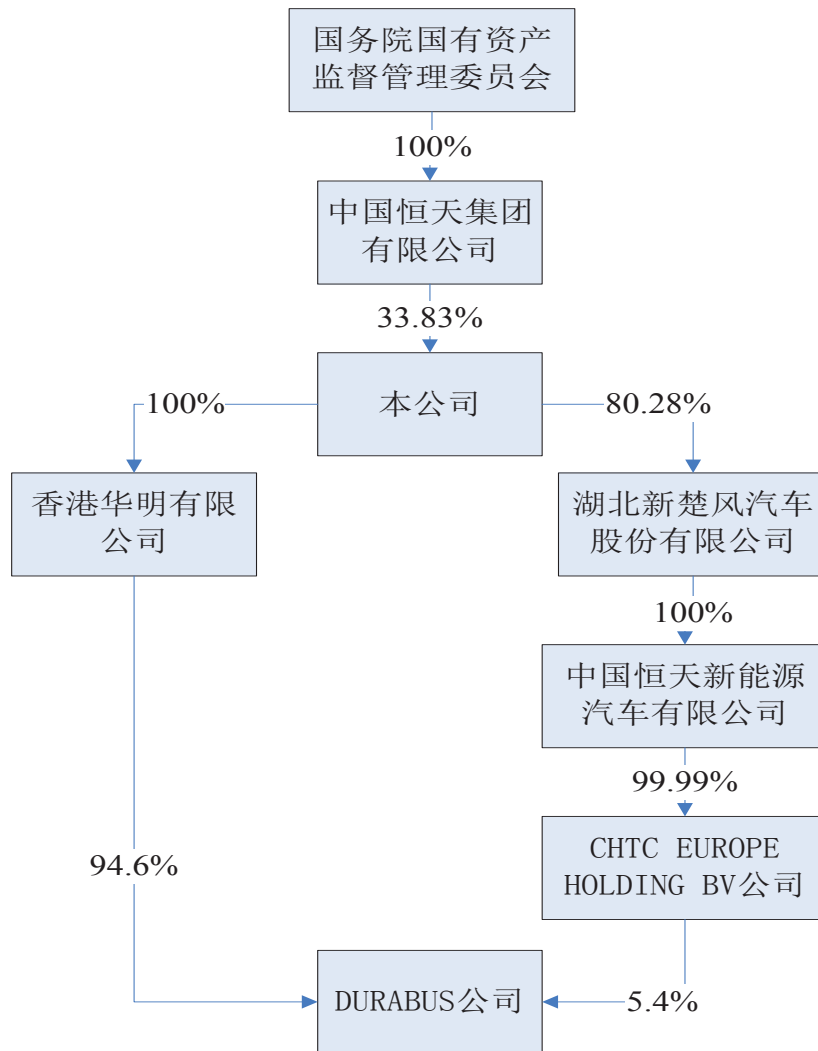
国务院国有资产监督管理委员会

100%

中国恒天集团有限公司

33.83%

本公司

100%

80.28%

香港华明有限公司

湖北新楚风汽车股份有限公司

100%

中国恒天新能源汽车有限公司

99.99%

CHTC EUROPE HOLDING BV公司

94.6%

DURABUS公司

5.4%